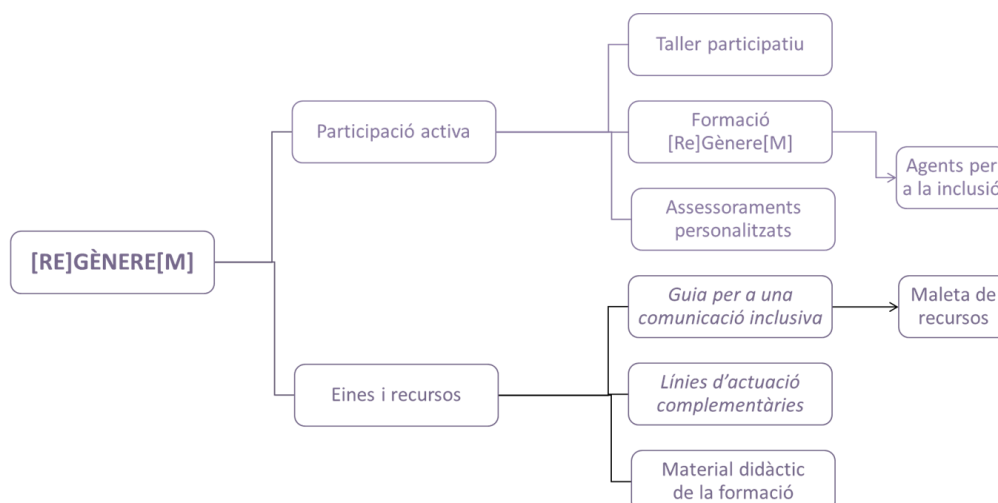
[RE]GÈNERE[M]

Participació activa

Taller participatiu

Formació [Re]Gènere[M]

Agents per a la inclusió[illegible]

Assessoraments personalitzats

Eines i recursos

*Guia per a una comunicació inclusiva*

Maleta de recursos

*Línies d'actuació complementàries*

Material didàctic de la formació